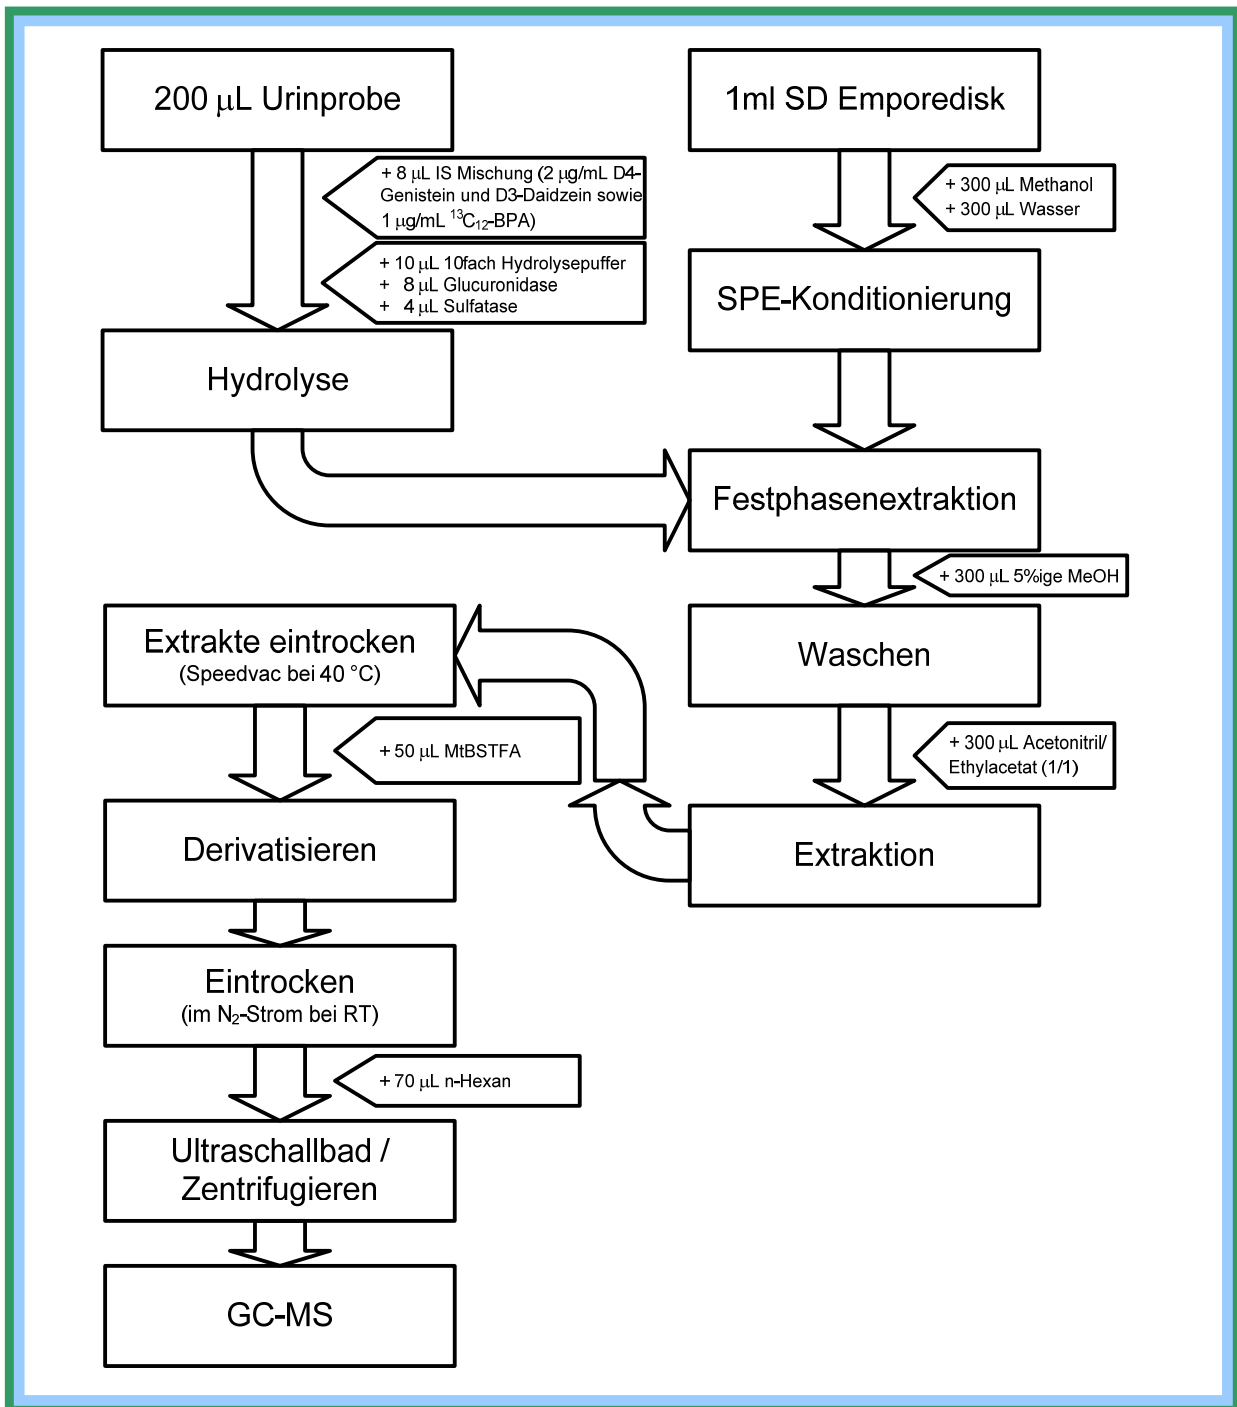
200 $\mu$L Urinprobe

+ 8 $\mu$L IS Mischung (2 $\mu$g/mL D4-Genistein und D3-Daidzein sowie 1 $\mu$g/mL $^{13}C_{12}$-BPA)

+ 10 $\mu$L 10fach Hydrolysepuffer
+ 8 $\mu$L Glucuronidase
+ 4 $\mu$L Sulfatase

Hydrolyse

1ml SD Emporedisk

+ 300 $\mu$L Methanol
+ 300 $\mu$L Wasser

SPE-Konditionierung

Festphasenextraktion

+ 300 $\mu$L 5%ige MeOH

Waschen

+ 300 $\mu$L Acetonitril/ Ethylacetat (1/1)

Extraktion

Extrakte eintrocken
(Speedvac bei 40 °C)

+ 50 $\mu$L MtBSTFA

Derivatisieren

Eintrocken
(im $N_2$-Strom bei RT)

+ 70 $\mu$L n-Hexan

Ultraschallbad / Zentrifugieren

GC-MS